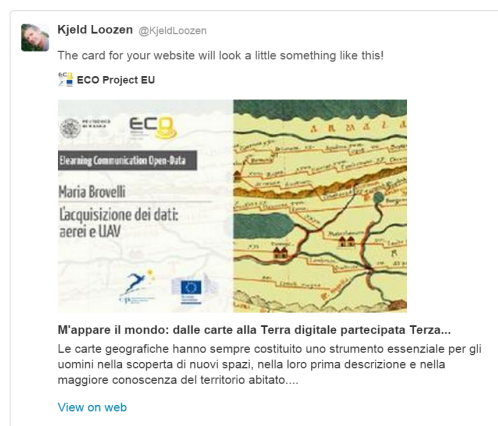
Kjeld Loozen @KjeldLoozen

The card for your website will look a little something like this!

ECO Project EU

ECO

Elearning Communication Open-Data

Maria Brovelli
L'acquisizione dei dati: aerei e UAV

ARMA

M'appare il mondo: dalle carte alla Terra digitale partecipata Terza...

Le carte geografiche hanno sempre costituito uno strumento essenziale per gli uomini nella scoperta di nuovi spazi, nella loro prima descrizione e nella maggiore conoscenza del territorio abitato....

View on web